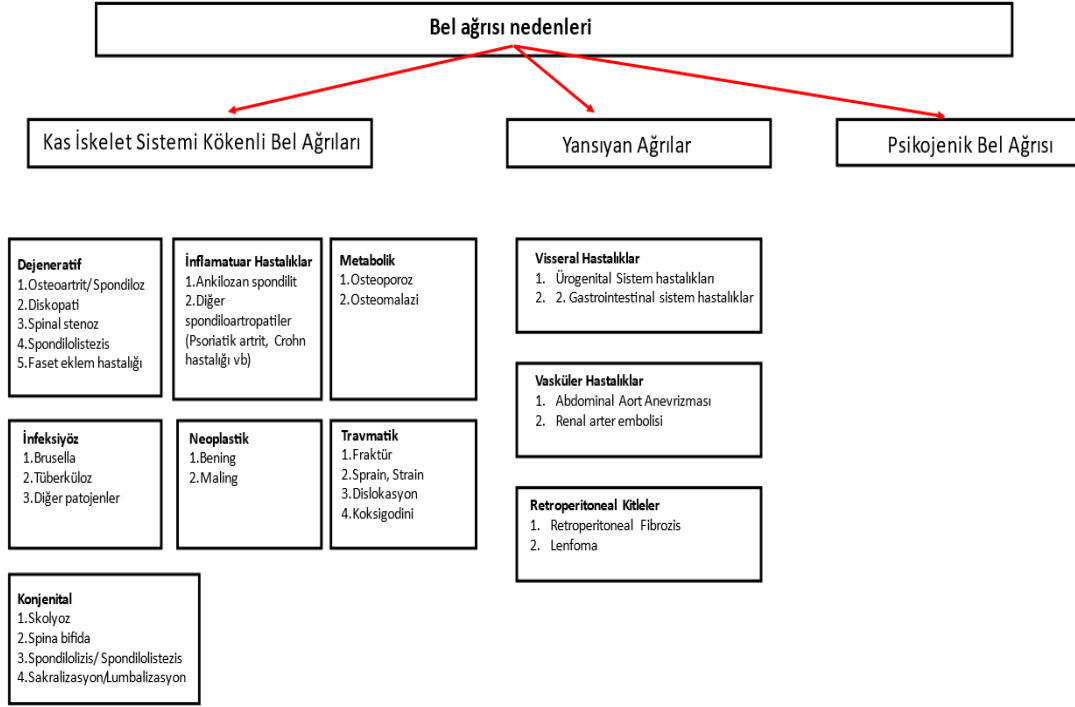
Bel ağrısı nedenleri

Kas İskelet Sistemi Kökenli Bel Ağrıları

Yansıyan Ağrılar

Psikojenik Bel Ağrısı

Dejeneratif
1.Osteoartrit/ Spondiloz
2.Diskopati
3.Spinal stenoz
4.Spondilolistezis
5.Faset eklem hastalığı

İnflamatuar Hastalıklar
1.Ankilozan spondilit
2.Diğer spondiloartropatiler (Psoriatik artrit, Crohn hastalığı vb)

Metabolik
1.Osteoporoz
2.Osteomalazi

İnfeksiyöz
1.Brusella
2.Tüberküloz
3.Diğer patojenler

Neoplastik
1.Bening
2.Maling

Travmatik
1.Fraktür
2.Sprain, Strain
3.Dislokasyon
4.Koksigodini

Konjenital
1.Skolyoz
2.Spina bifida
3.Spondilolizis/ Spondilolistezis
4.Sakralizasyon/Lumbalizasyon

Visseral Hastalıklar
1. Ürogenital Sistem hastalıkları
2. 2. Gastrointestinal sistem hastalıklar

Vasküler Hastalıklar
1. Abdominal Aort Anevrizması
2. Renal arter embolisi

Retroperitoneal Kitleler
1. Retroperitoneal Fibrozis
2. Lenfoma